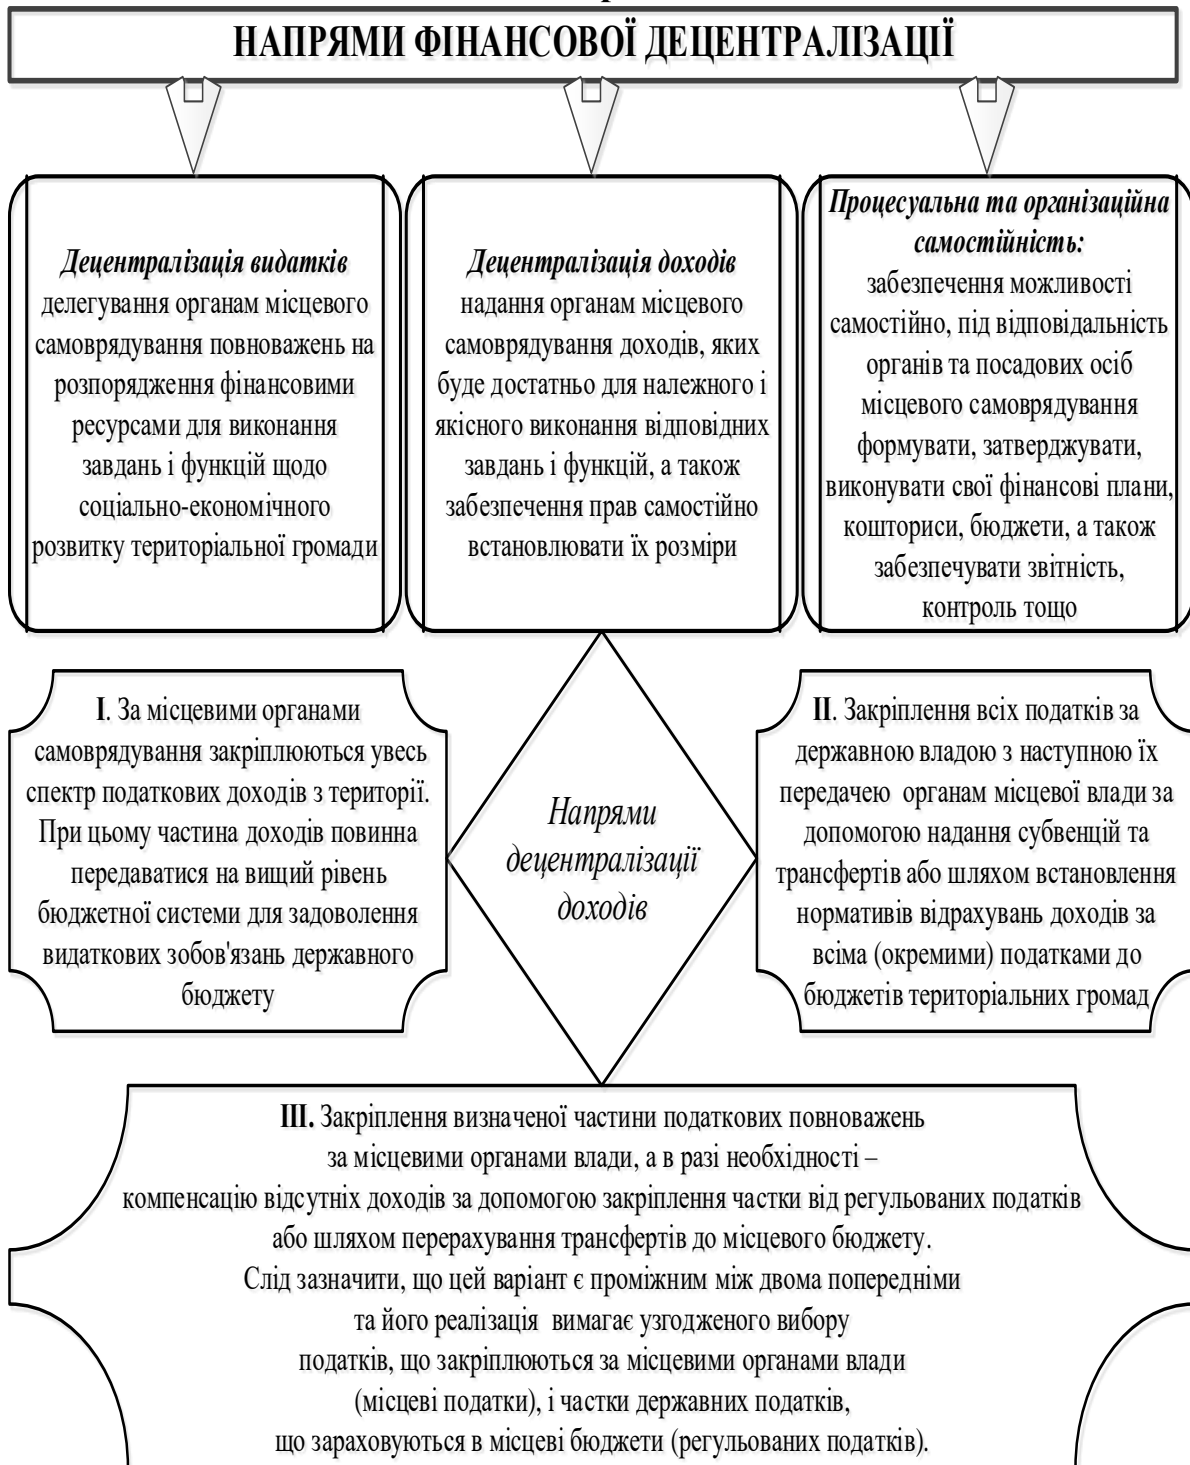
НАПРЯМИ ФІНАНСОВОЇ ДЕЦЕНТРАЛІЗАЦІЇ

*Децентралізація видатків* делегування органам місцевого самоврядування повноважень на розпорядження фінансовими ресурсами для виконання завдань і функцій щодо соціально-економічного розвитку територіальної громади

*Децентралізація доходів* надання органам місцевого самоврядування доходів, яких буде достатньо для належного і якісного виконання відповідних завдань і функцій, а також забезпечення прав самостійно встановлювати їх розміри

*Процесуальна та організаційна самостійність:* забезпечення можливості самостійно, під відповідальність органів та посадових осіб місцевого самоврядування формувати, затверджувати, виконувати свої фінансові плани, кошториси, бюджети, а також забезпечувати звітність, контроль тощо

I. За місцевими органами самоврядування закріплюються увесь спектр податкових доходів з території. При цьому частина доходів повинна передаватися на вищий рівень бюджетної системи для задоволення видаткових зобов'язань державного бюджету

*Напрями децентралізації доходів*

II. Закріплення всіх податків за державною владою з наступною їх передачею органам місцевої влади за допомогою надання субвенцій та трансфертів або шляхом встановлення нормативів відрахувань доходів за всіма (окремими) податками до бюджетів територіальних громад

III. Закріплення визначеної частини податкових повноважень за місцевими органами влади, а в разі необхідності – компенсацію відсутніх доходів за допомогою закріплення частки від регульованих податків або шляхом перерахування трансфертів до місцевого бюджету. Слід зазначити, що цей варіант є проміжним між двома попередніми та його реалізація вимагає узгодженого вибору податків, що закріплюються за місцевими органами влади (місцеві податки), і частки державних податків, що зараховуються в місцеві бюджети (регульованих податків).